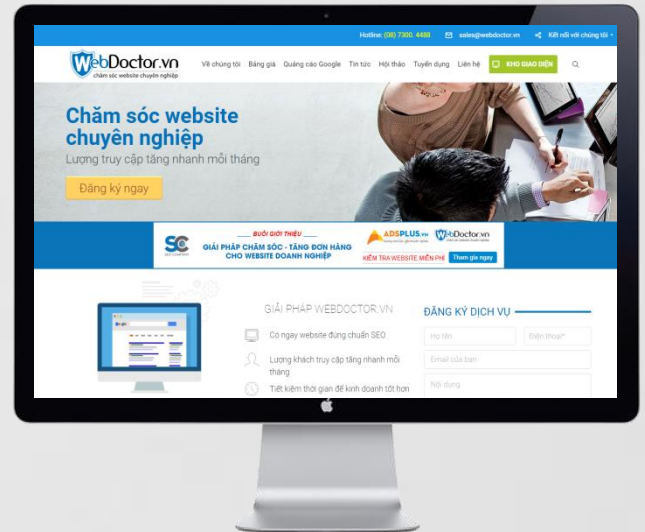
Hotline: (08) 7300. 4488 sales@webdoctor.vn Kết nối với chúng tôi

WebDoctor.vn
chăm sóc website chuyên nghiệp

Về chúng tôi Bảng giá Quảng cáo Google Tin tức Hội thảo Tuyển dụng Liên hệ KHO GIAO DIỆN

Chăm sóc website chuyên nghiệp
Lượng truy cập tăng nhanh mỗi tháng

Đăng ký ngay

SC
BUỔI GIỚI THIỆU
GIẢI PHÁP CHĂM SÓC - TĂNG ĐƠN HÀNG CHO WEBSITE DOANH NGHIỆP
ADSPLUS.vn
WebDoctor.vn
KIỂM TRA WEBSITE MIỄN PHÍ Tham gia ngay

GIẢI PHÁP WEBDOCTOR.VN
Có ngay website đúng chuẩn SEO
Lượng khách truy cập tăng nhanh mỗi tháng
Tiết kiệm thời gian để kinh doanh tốt hơn

ĐĂNG KÝ DỊCH VỤ
Họ tên
Điện thoại*
Email của bạn
Nội dung